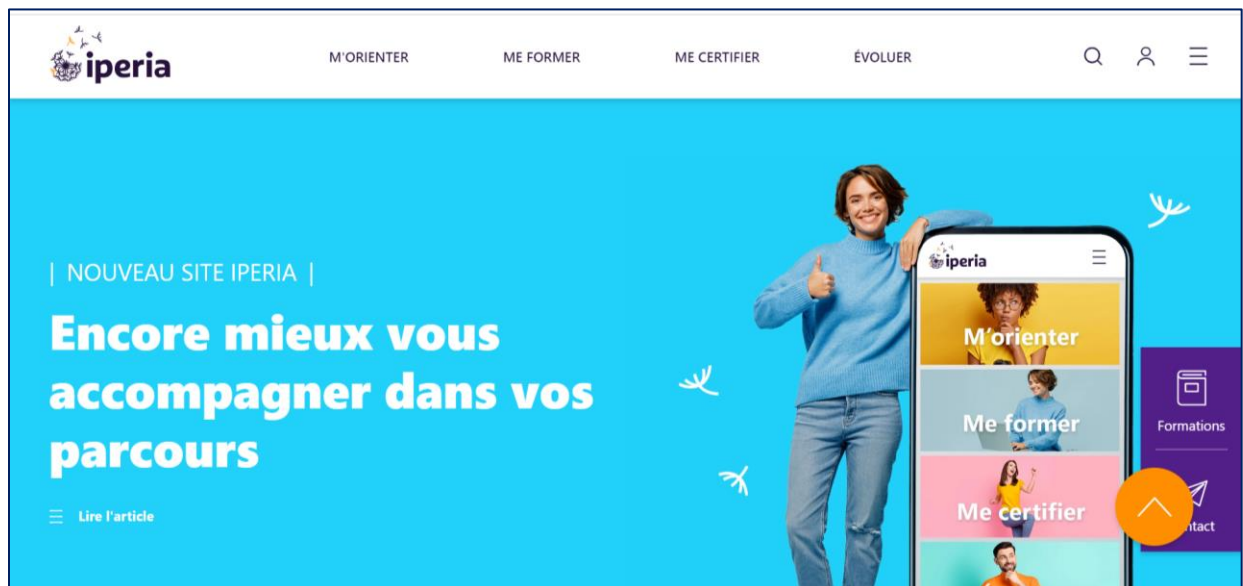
iperia

M'ORIENTER ME FORMER ME CERTIFIER ÉVOLUER

| NOUVEAU SITE IPERIA |

Encore mieux vous accompagner dans vos parcours

Lire l'article

iperia

M'orienter

Me former

Me certifier

Formations

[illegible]ntact